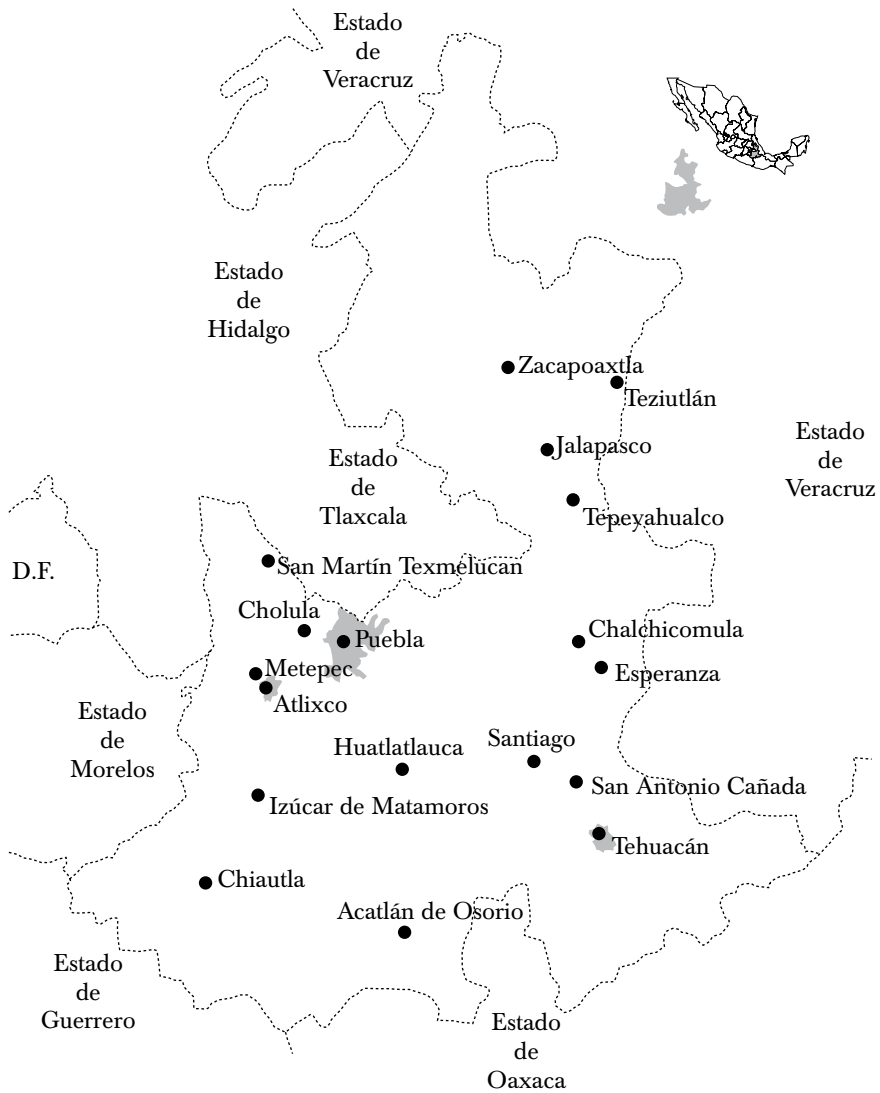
Estado
de
Veracruz

Estado
de
Hidalgo

Zacapoaxtla

Teziutlán

Estado
de
Veracruz

Jalapasco

Estado
de
Tlaxcala

Tepeyahualco

D.F.

San Martín Texmelucan

Cholula

Puebla

Chalchicomula

Esperanza

Metepec

Atlixco

Estado
de
Morelos

Huatlatlauca

Santiago

San Antonio Cañada

Izúcar de Matamoros

Tehuacán

Chiautla

Acatlán de Osorio

Estado
de
Guerrero

Estado
de
Oaxaca